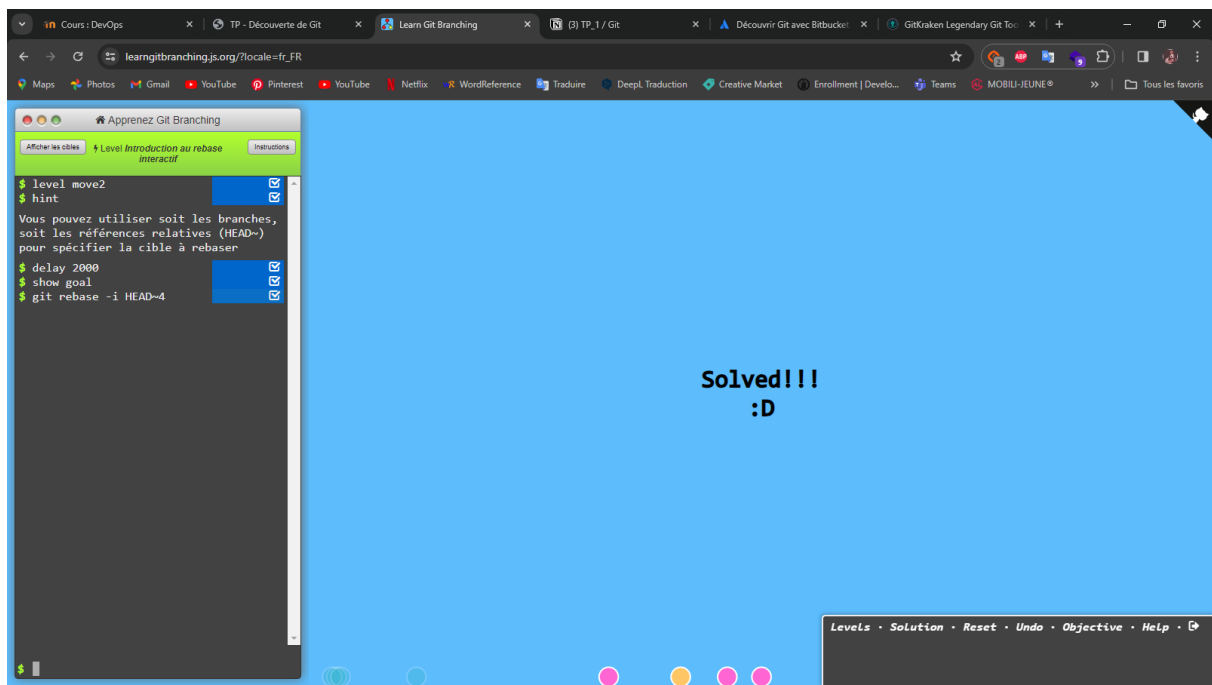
Cours : DevOps × | TP - Découverte de Git × | Learn Git Branching × | (3) TP_1 / Git × | Découvrir Git avec Bitbucket × | GitKraken Legendary Git Too ×

learngitbranching.js.org/?locale=fr_FR

Maps | Photos | Gmail | YouTube | Pinterest | YouTube | Netflix | WordReference | Traduire | DeepL Traduction | Creative Market | Enrollment | Develo... | Teams | MOBILI-JEUNE® | » | Tous les favoris

Apprenez Git Branching

Afficher les cibles | Level Introduction au rebase interactif | Instructions

$ level move2
$ hint

Vous pouvez utiliser soit les branches, soit les références relatives (HEAD~) pour spécifier la cible à rebaser

$ delay 2000
$ show goal
$ git rebase -i HEAD~4

$

Solved!!!
:D

Levels • Solution • Reset • Undo • Objective • Help •